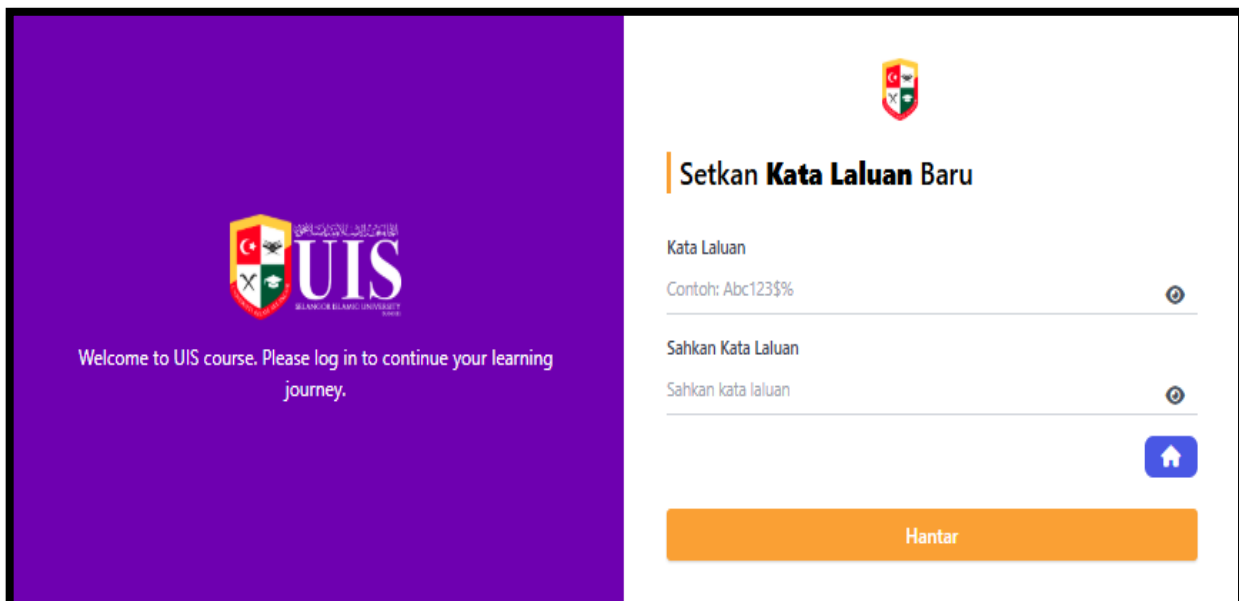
UIS
SELANGOR ISLAMIC UNIVERSITY

Welcome to UIS course. Please log in to continue your learning journey.

Setkan **Kata Laluan** Baru

Kata Laluan

Contoh: Abc123$%

Sahkan Kata Laluan

Sahkan kata laluan

Hantar